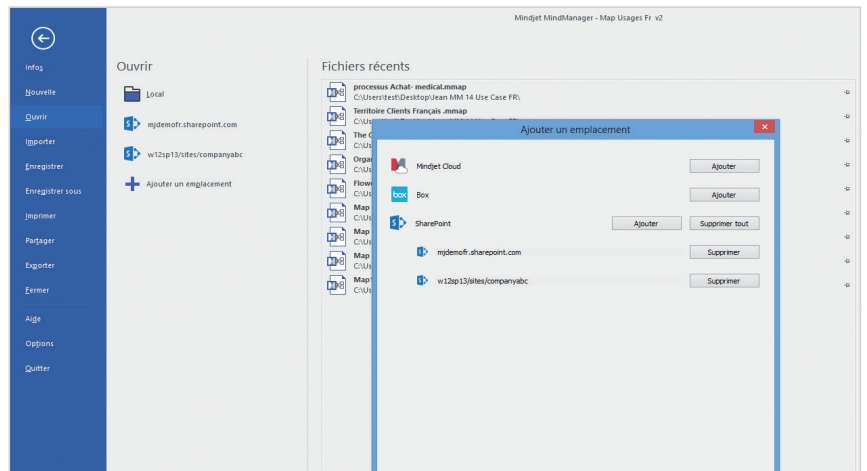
Mindjet MindManager - Map Usages Fr v2

Infos
Nouvelle
Ouvrir
Importer
Enregistrer
Enregistrer sous
Imprimer
Partager
Exporter
Fermer
Aide
Options
Quitter

Ouvrir

Local
mjdemofr.sharepoint.com
w12sp13/sites/companyabc
Ajouter un emplacement

Fichiers récents

processus Achat- medical.mmap
C:\Users\test\Desktop\Jean MM 14 Use Case FR\
Territoire Clients Français .mmap
C:\Us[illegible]
The C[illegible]
C:\Us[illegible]
Orga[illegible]
C:\Us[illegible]
Flow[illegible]
C:\Us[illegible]
Map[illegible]
C:\Us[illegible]
Map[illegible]
C:\Us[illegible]
Map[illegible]
C:\Us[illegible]
Map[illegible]
C:\Us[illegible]

Ajouter un emplacement

Mindjet Cloud
Ajouter
Box
Ajouter
SharePoint
Ajouter
Supprimer tout
mjdemofr.sharepoint.com
Supprimer
w12sp13/sites/companyabc
Supprimer